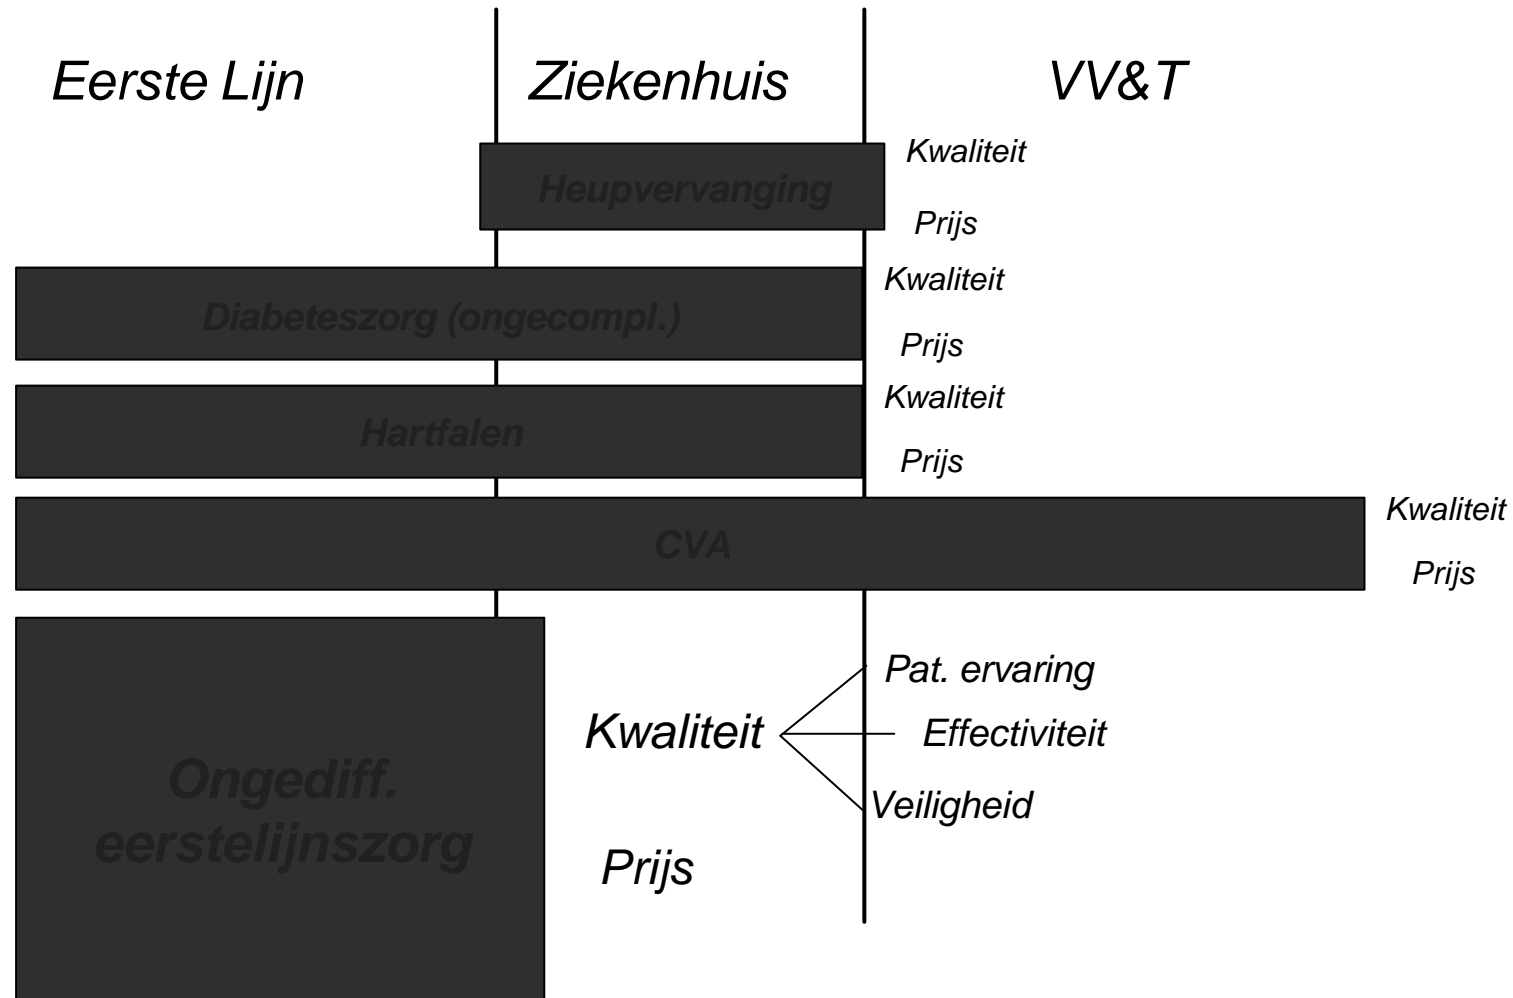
Eerste Lijn

Ziekenhuis

VV&T

Heupvervanging

Kwaliteit

Prijs

Diabeteszorg (ongecompl.)

Kwaliteit

Prijs

Hartfalen

Kwaliteit

Prijs

CVA

Kwaliteit

Prijs

Ongediff. eerstelijnszorg

Kwaliteit

Pat. ervaring

Effectiviteit

Veiligheid

Prijs